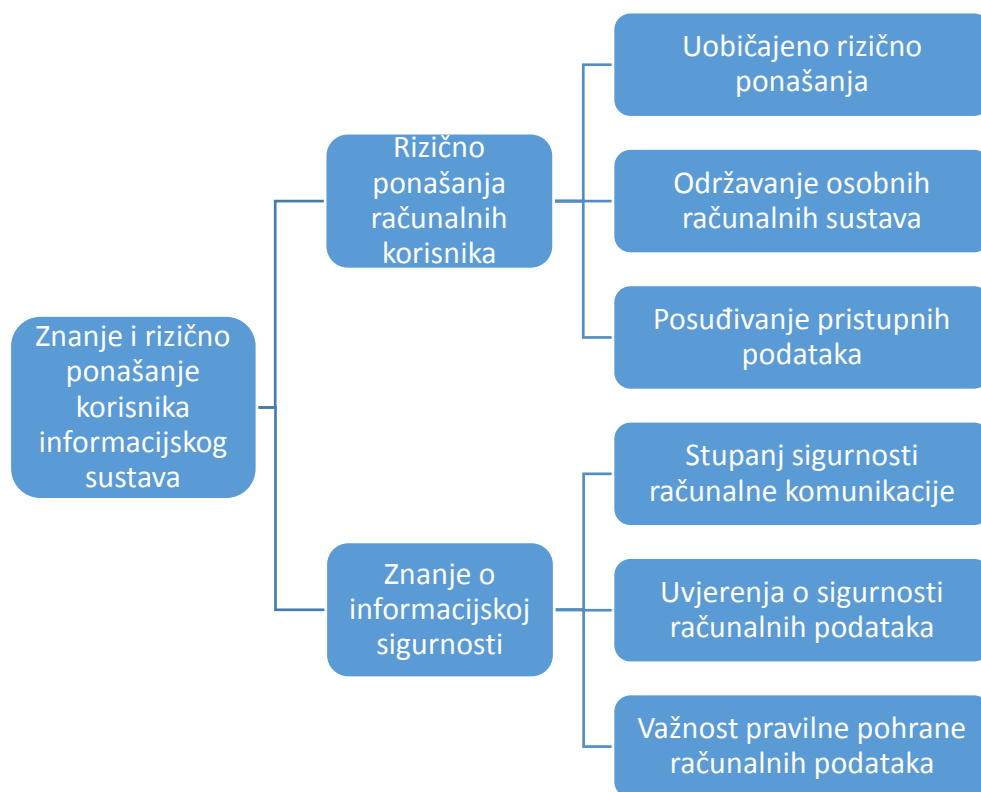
Znanje i rizično ponašanje korisnika informacijskog sustava

Rizično ponašanja računalnih korisnika

Uobičajeno rizično ponašanja

Održavanje osobnih računalnih sustava

Posuđivanje pristupnih podataka

Znanje o informacijskoj sigurnosti

Stupanj sigurnosti računalne komunikacije

Uvjerenja o sigurnosti računalnih podataka

Važnost pravilne pohrane računalnih podataka